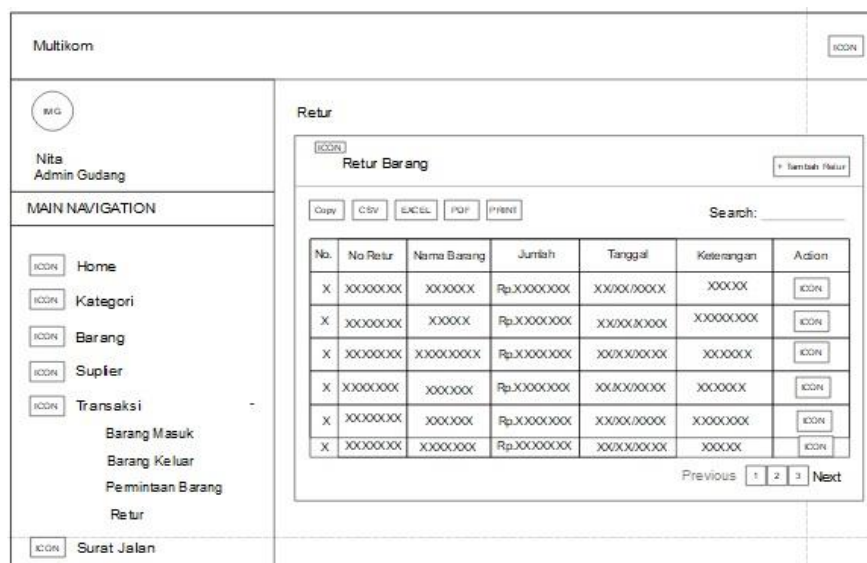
Multikom

ICON

IMG

Nita
Admin Gudang

MAIN NAVIGATION

ICON Home

ICON Kategori

ICON Barang

ICON Suplier

ICON Transaksi -

Barang Masuk

Barang Keluar

Permintaan Barang

Retur

ICON Surat Jalan

Retur

ICON
Retur Barang

+ Tambah Retur

Copy CSV EXCEL PDF PRINT

Search:

| No. | No Retur | Nama Barang | Jumlah | Tanggal | Keterangan | Action |
|---|---|---|---|---|---|---|
| X | XXXXXXX | XXXXXX | Rp.XXXXXXX | XX/XX/XXXX | XXXXX | ICON |
| X | XXXXXXX | XXXXX | Rp.XXXXXXX | XX/XX/XXXX | XXXXXXXX | ICON |
| X | XXXXXXX | XXXXXXXX | Rp.XXXXXXX | XX/XX/XXXX | XXXXXX | ICON |
| X | XXXXXXX | XXXXXX | Rp.XXXXXXX | XX/XX/XXXX | XXXXXX | ICON |
| X | XXXXXXX | XXXXXX | Rp.XXXXXXX | XX/XX/XXXX | XXXXXXX | ICON |
| X | XXXXXXX | XXXXXXX | Rp.XXXXXXX | XX/XX/XXXX | XXXXX | ICON |

Previous 1 2 3 Next